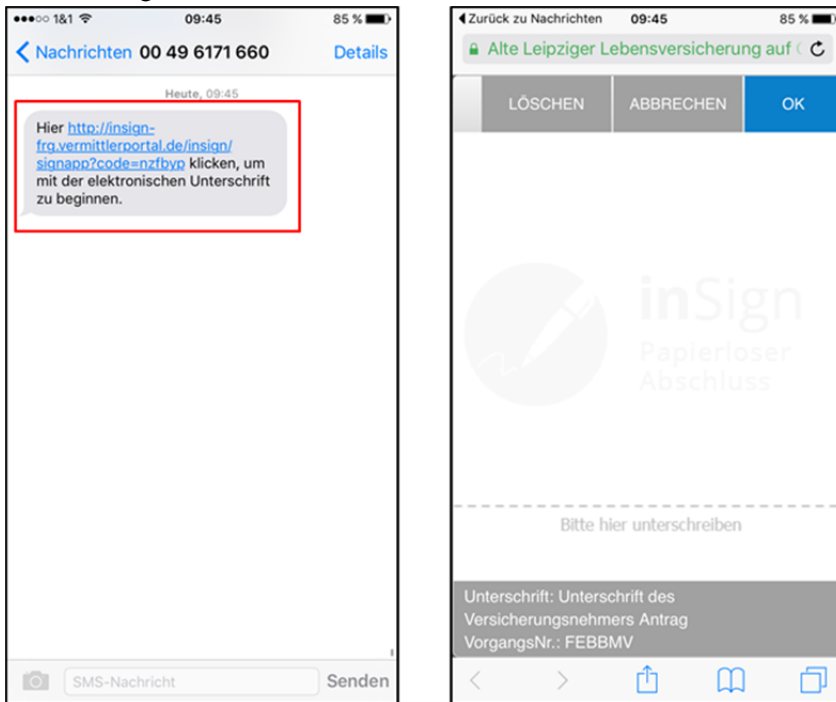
●●●○○ 1&1 09:45 85 %

Nachrichten 00 49 6171 660 Details

Heute, 09:45

Hier http://insign-frg.vermittlerportal.de/insign/signapp?code=nzfbyp klicken, um mit der elektronischen Unterschrift zu beginnen.

SMS-Nachricht Senden

◀ Zurück zu Nachrichten 09:45 85 %

Alte Leipziger Lebensversicherung auf

LÖSCHEN ABBRECHEN OK

inSign Papierloser Abschluss

Bitte hier unterschreiben

Unterschrift: Unterschrift des Versicherungsnehmers Antrag VorgangsNr.: FEBBMV